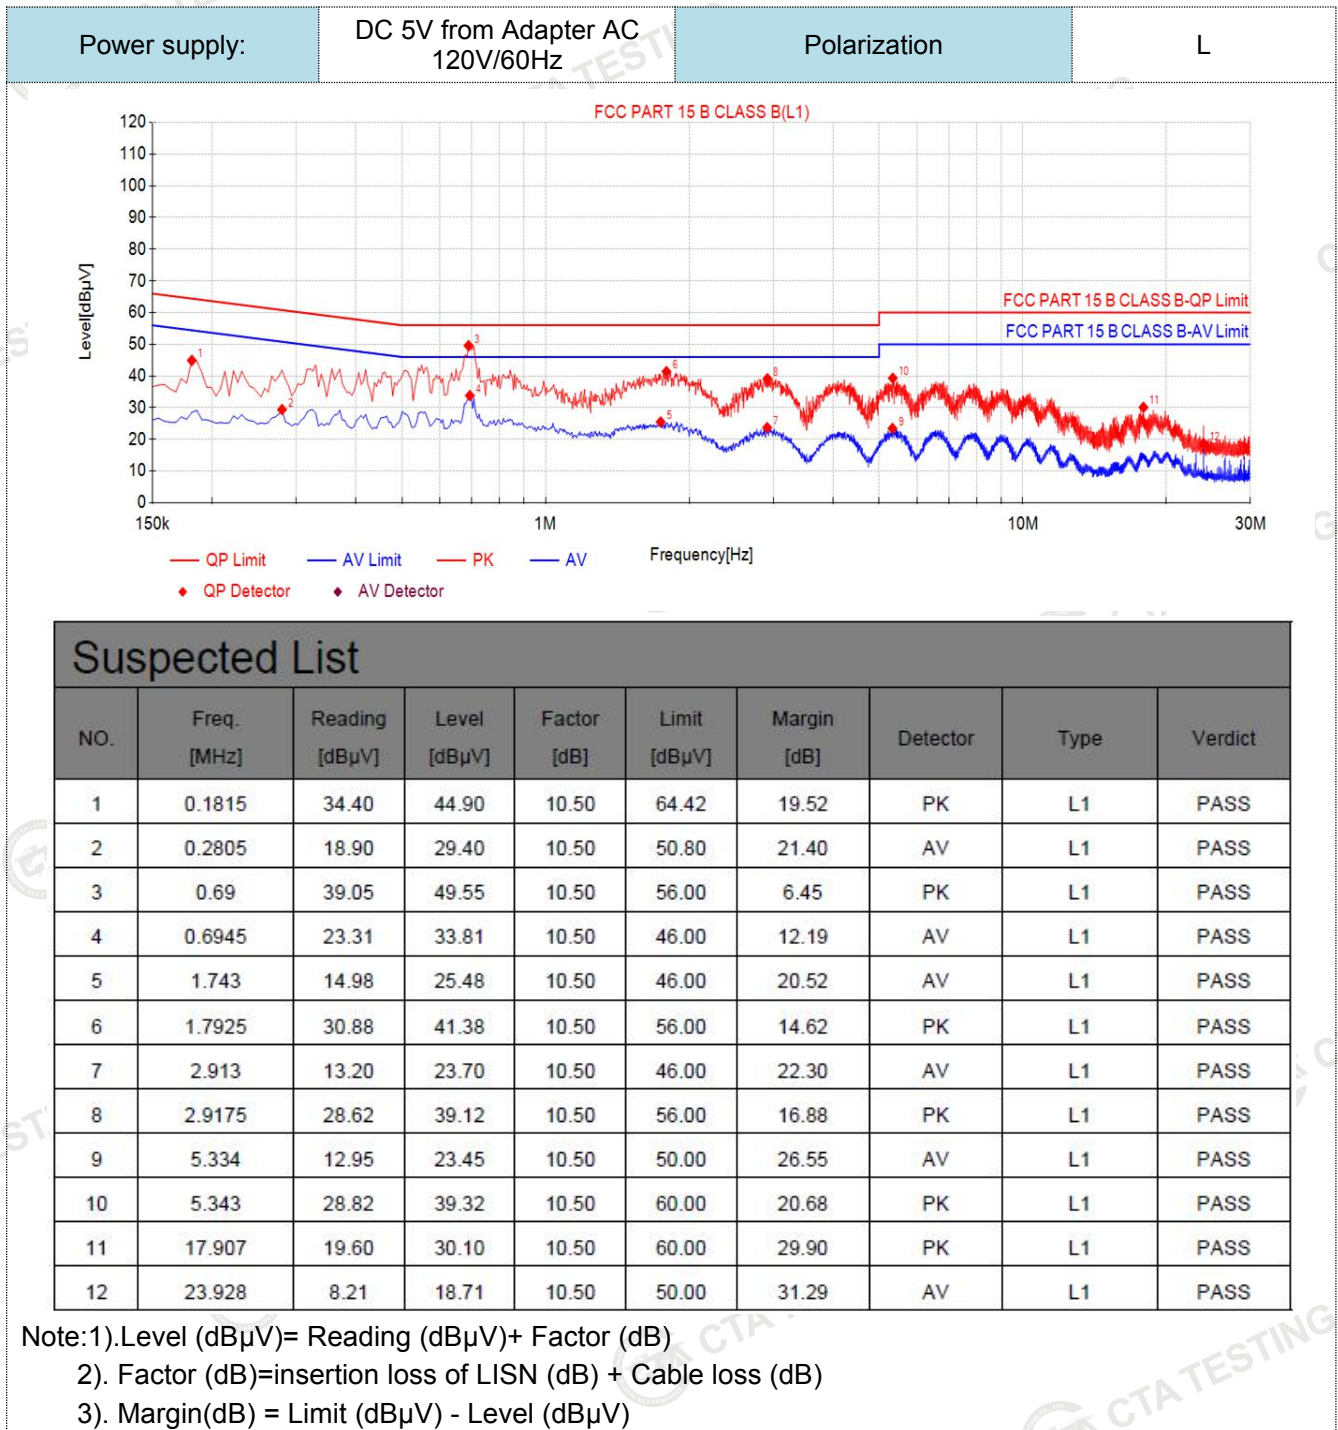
| Power supply: | DC 5V from Adapter AC 120V/60Hz | Polarization | L |
|---|---|---|---|

FCC PART 15 B CLASS B(L1)

Level[dBμV]

120
110
100
90
80
70
60
50
40
30
20
10
0

FCC PART 15 B CLASS B-QP Limit
FCC PART 15 B CLASS B-AV Limit

1 2 3 4 5 6 7 8 9 10 11 12

150k 1M 10M 30M

Frequency[Hz]

QP Limit AV Limit PK AV
QP Detector AV Detector

Suspected List

| NO. | Freq. [MHz] | Reading [dBμV] | Level [dBμV] | Factor [dB] | Limit [dBμV] | Margin [dB] | Detector | Type | Verdict |
|---|---|---|---|---|---|---|---|---|---|
| 1 | 0.1815 | 34.40 | 44.90 | 10.50 | 64.42 | 19.52 | PK | L1 | PASS |
| 2 | 0.2805 | 18.90 | 29.40 | 10.50 | 50.80 | 21.40 | AV | L1 | PASS |
| 3 | 0.69 | 39.05 | 49.55 | 10.50 | 56.00 | 6.45 | PK | L1 | PASS |
| 4 | 0.6945 | 23.31 | 33.81 | 10.50 | 46.00 | 12.19 | AV | L1 | PASS |
| 5 | 1.743 | 14.98 | 25.48 | 10.50 | 46.00 | 20.52 | AV | L1 | PASS |
| 6 | 1.7925 | 30.88 | 41.38 | 10.50 | 56.00 | 14.62 | PK | L1 | PASS |
| 7 | 2.913 | 13.20 | 23.70 | 10.50 | 46.00 | 22.30 | AV | L1 | PASS |
| 8 | 2.9175 | 28.62 | 39.12 | 10.50 | 56.00 | 16.88 | PK | L1 | PASS |
| 9 | 5.334 | 12.95 | 23.45 | 10.50 | 50.00 | 26.55 | AV | L1 | PASS |
| 10 | 5.343 | 28.82 | 39.32 | 10.50 | 60.00 | 20.68 | PK | L1 | PASS |
| 11 | 17.907 | 19.60 | 30.10 | 10.50 | 60.00 | 29.90 | PK | L1 | PASS |
| 12 | 23.928 | 8.21 | 18.71 | 10.50 | 50.00 | 31.29 | AV | L1 | PASS |

Note:1).Level (dBμV)= Reading (dBμV)+ Factor (dB)
2). Factor (dB)=insertion loss of LISN (dB) + Cable loss (dB)
3). Margin(dB) = Limit (dBμV) - Level (dBμV)

CTA TESTING